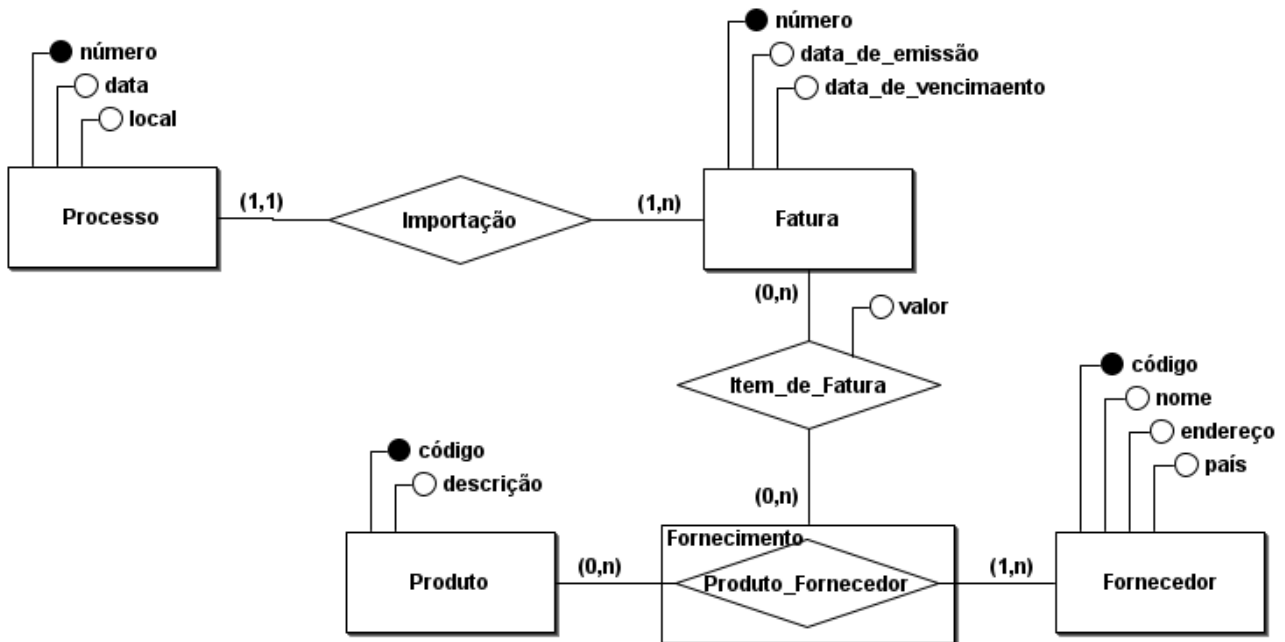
número
data
local
Processo
(1,1)
Importação
(1,n)
número
data_de_emissão
data_de_vencimaento
Fatura
(0,n)
valor
Item_de_Fatura
(0,n)
código
descrição
Produto
(0,n)
Fornecimento
Produto_Fornecedor
(1,n)
código
nome
endereço
país
Fornecedor